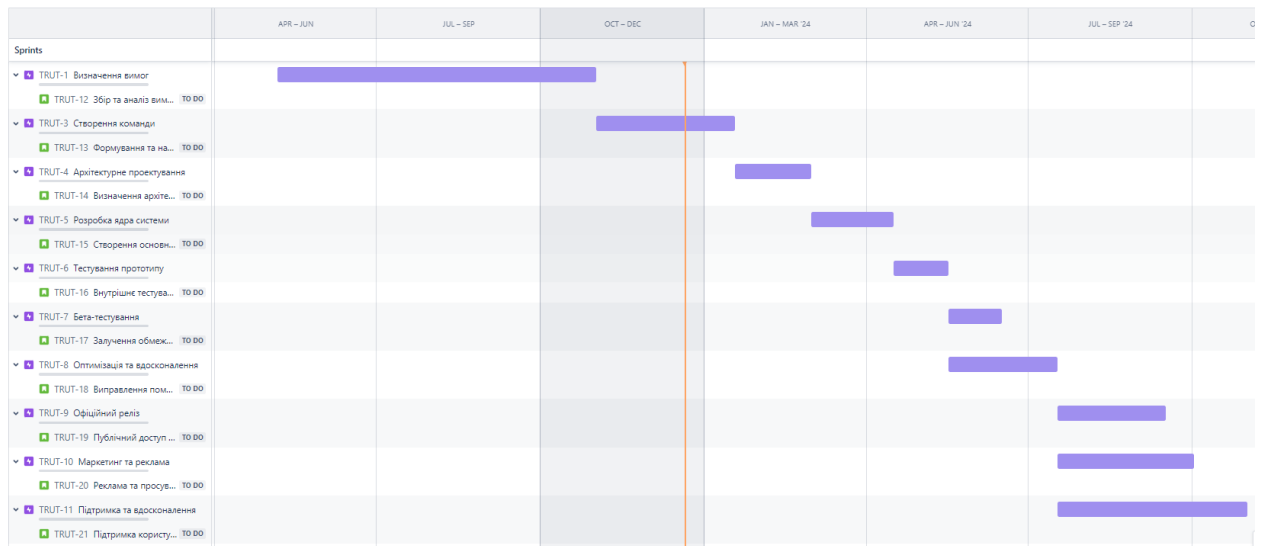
| | APR – JUN | JUL – SEP | OCT – DEC | JAN – MAR '24 | APR – JUN '24 | JUL – SEP '24 | O |
|---|---|---|---|---|---|---|---|

Sprints

TRUT-1 Визначення вимог
TRUT-12 Збір та аналіз вим... TO DO
TRUT-3 Створення команди
TRUT-13 Формування та на... TO DO
TRUT-4 Архітектурне проектування
TRUT-14 Визначення архіте... TO DO
TRUT-5 Розробка ядра системи
TRUT-15 Створення основн... TO DO
TRUT-6 Тестування прототипу
TRUT-16 Внутрішнє тестува... TO DO
TRUT-7 Бета-тестування
TRUT-17 Залучення обмеж... TO DO
TRUT-8 Оптимізація та вдосконалення
TRUT-18 Виправлення пом... TO DO
TRUT-9 Офіційний реліз
TRUT-19 Публічний доступ ... TO DO
TRUT-10 Маркетинг та реклама
TRUT-20 Реклама та просув... TO DO
TRUT-11 Підтримка та вдосконалення
TRUT-21 Підтримка користу... TO DO